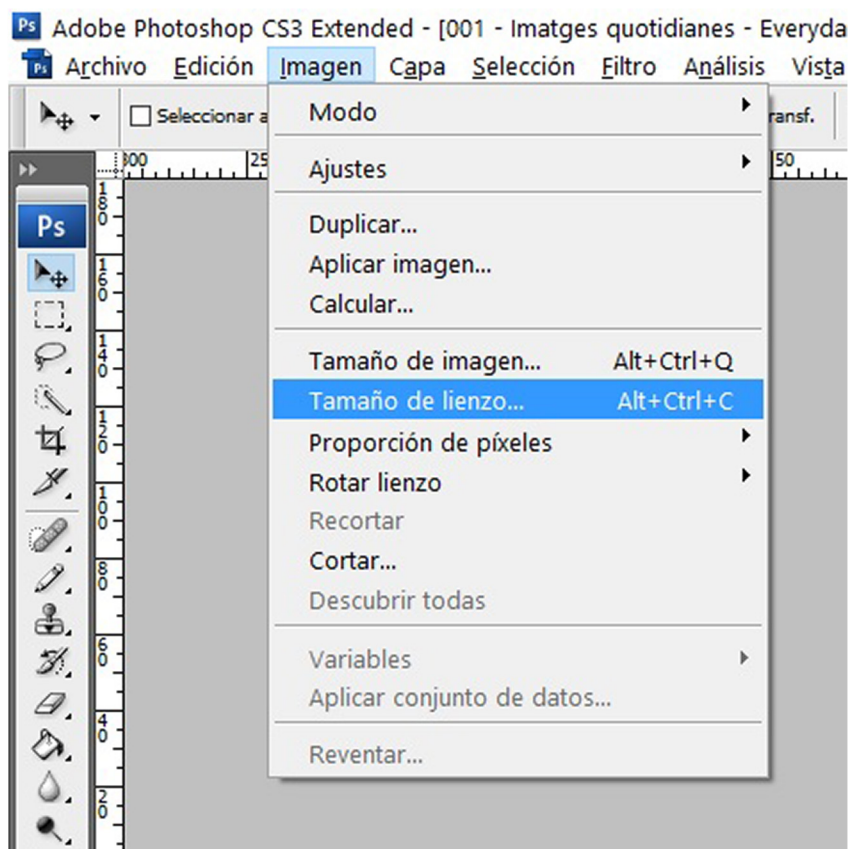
Ps Adobe Photoshop CS3 Extended - [001 - Imatges quotidianes - Everyda

Ps Archivo Edición Imagen Capa Selección Filtro Análisis Vista

Seleccionar a

ransf.

Ps

Modo

Ajustes

Duplicar...
Aplicar imagen...
Calcular...

Tamaño de imagen... Alt+Ctrl+Q
Tamaño de lienzo... Alt+Ctrl+C
Proporción de píxeles
Rotar lienzo
Recortar
Cortar...
Descubrir todas

Variables
Aplicar conjunto de datos...

Reventar...

300 25 50

180
160
140
120
100
80
60
40
20